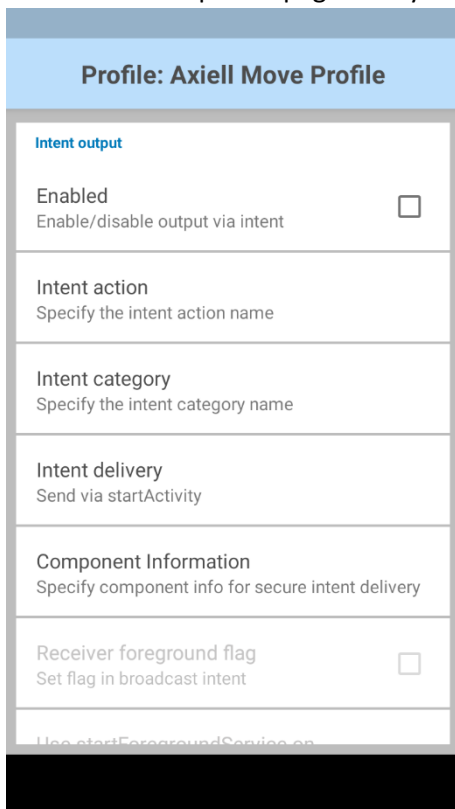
Profile: Axiell Move Profile

Intent output

Enabled
Enable/disable output via intent

Intent action
Specify the intent action name

Intent category
Specify the intent category name

Intent delivery
Send via startActivity

Component Information
Specify component info for secure intent delivery

Receiver foreground flag
Set flag in broadcast intent

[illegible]